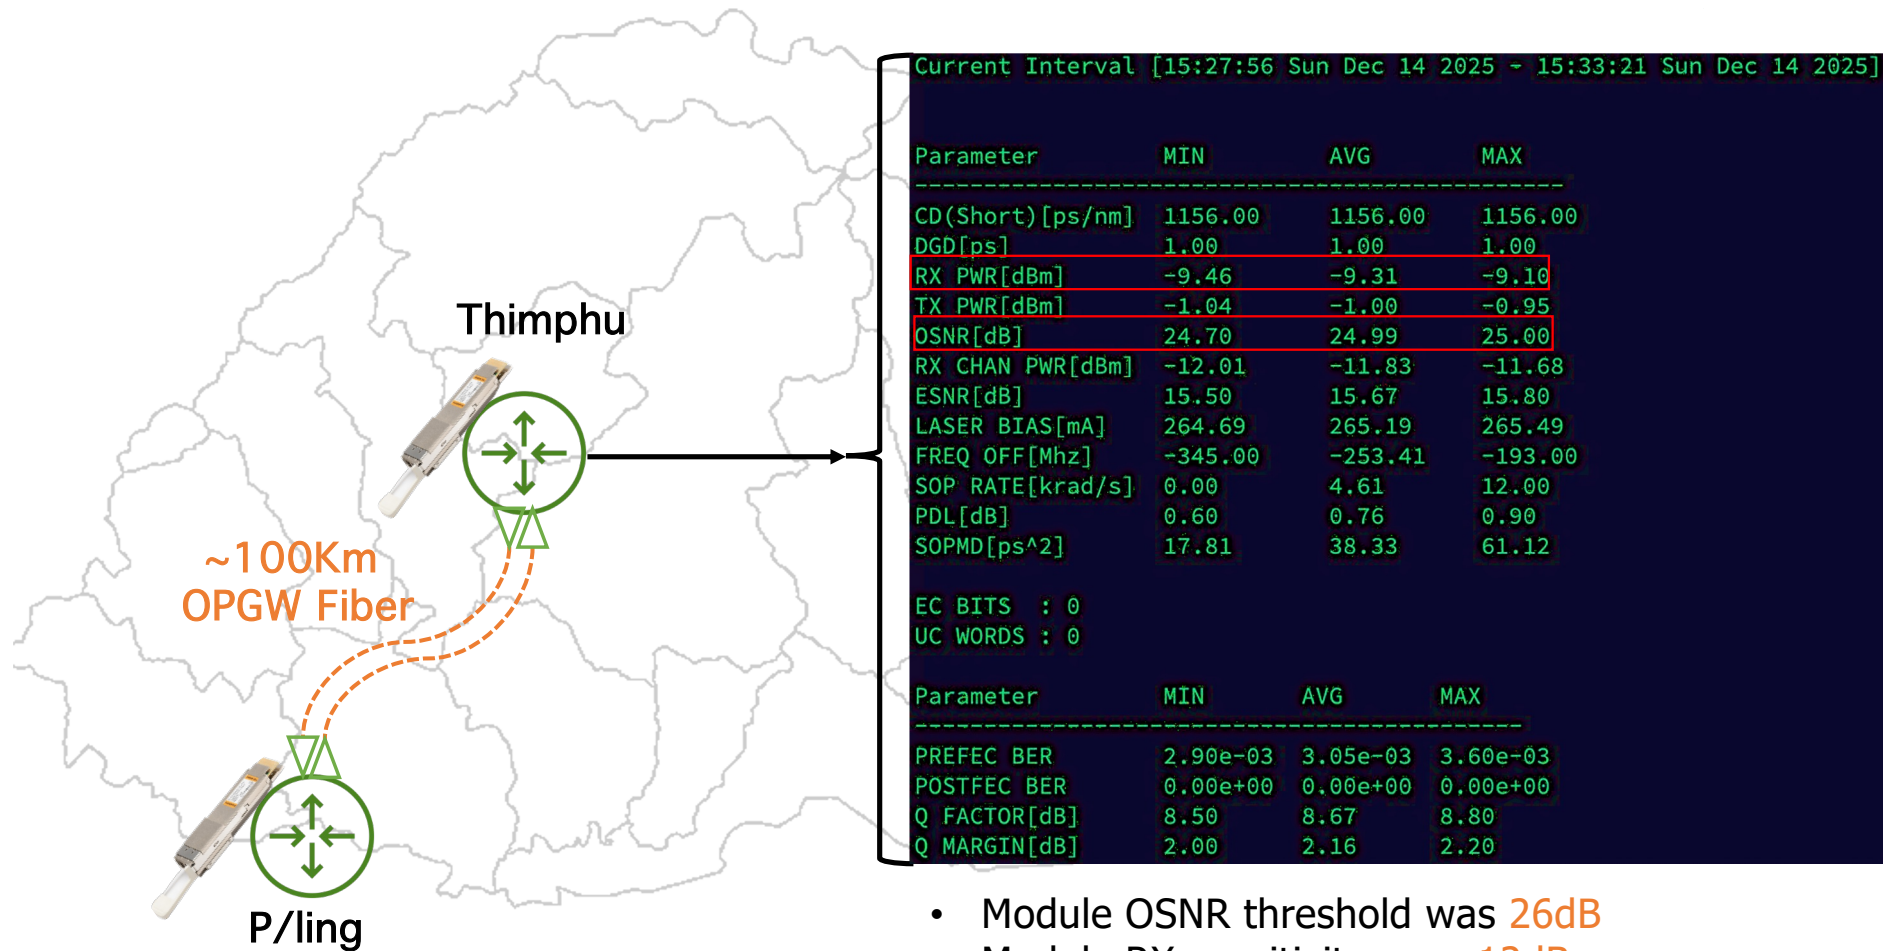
Thimphu

~100Km
OPGW Fiber

P/ling

Current Interval [15:27:56 Sun Dec 14 2025 - 15:33:21 Sun Dec 14 2025]

| Parameter | MIN | AVG | MAX |
|---|---|---|---|
| CD(Short)[ps/nm] | 1156.00 | 1156.00 | 1156.00 |
| DGD[ps] | 1.00 | 1.00 | 1.00 |
| RX PWR[dBm] | -9.46 | -9.31 | -9.10 |
| TX PWR[dBm] | -1.04 | -1.00 | -0.95 |
| OSNR[dB] | 24.70 | 24.99 | 25.00 |
| RX CHAN PWR[dBm] | -12.01 | -11.83 | -11.68 |
| ESNR[dB] | 15.50 | 15.67 | 15.80 |
| LASER BIAS[mA] | 264.69 | 265.19 | 265.49 |
| FREQ OFF[Mhz] | -345.00 | -253.41 | -193.00 |
| SOP RATE[krad/s] | 0.00 | 4.61 | 12.00 |
| PDL[dB] | 0.60 | 0.76 | 0.90 |
| SOPMD[ps^2] | 17.81 | 38.33 | 61.12 |

EC BITS : 0
UC WORDS : 0

| Parameter | MIN | AVG | MAX |
|---|---|---|---|
| PREFEC BER | 2.90e-03 | 3.05e-03 | 3.60e-03 |
| POSTFEC BER | 0.00e+00 | 0.00e+00 | 0.00e+00 |
| Q FACTOR[dB] | 8.50 | 8.67 | 8.80 |
| Q MARGIN[dB] | 2.00 | 2.16 | 2.20 |

• Module OSNR threshold was 26dB
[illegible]